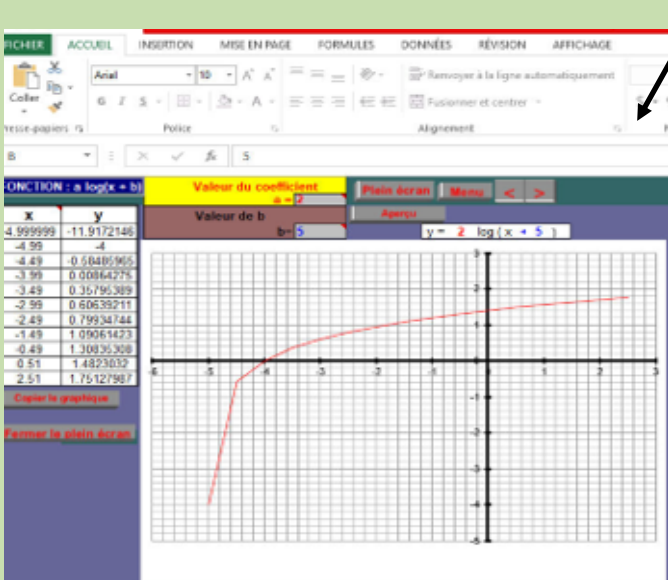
FICHIER ACCUEIL INSERTION MISE EN PAGE FORMULES DONNÉES RÉVISION AFFICHAGE

Coller Arial 10 A A Renvoyer à la ligne automatiquement Fusionner et centrer

G I S

Presse-papiers Police Alignement

B $f_x$ 5

FONCTION : a log(x + b)

Valeur du coefficient a = 2

Valeur de b b= 5

Plein écran Menu < >

Aperçu

y = 2 log ( x + 5 )

| x | y |
|---|---|
| -4.999999 | -11.9172146 |
| -4.99 | -4 |
| -4.49 | -0.58486965 |
| -3.99 | 0.00864275 |
| -3.49 | 0.35795389 |
| -2.99 | 0.60639211 |
| -2.49 | 0.79934744 |
| -1.49 | 1.09061423 |
| -0.49 | 1.30835308 |
| 0.51 | 1.4823032 |
| 2.51 | 1.75127987 |

Copier le graphique

Fermer le plein écran

-6 -5 -4 -3 -2 -1 1 2 3

3 2 1 -1 -2 -3 -4 -5